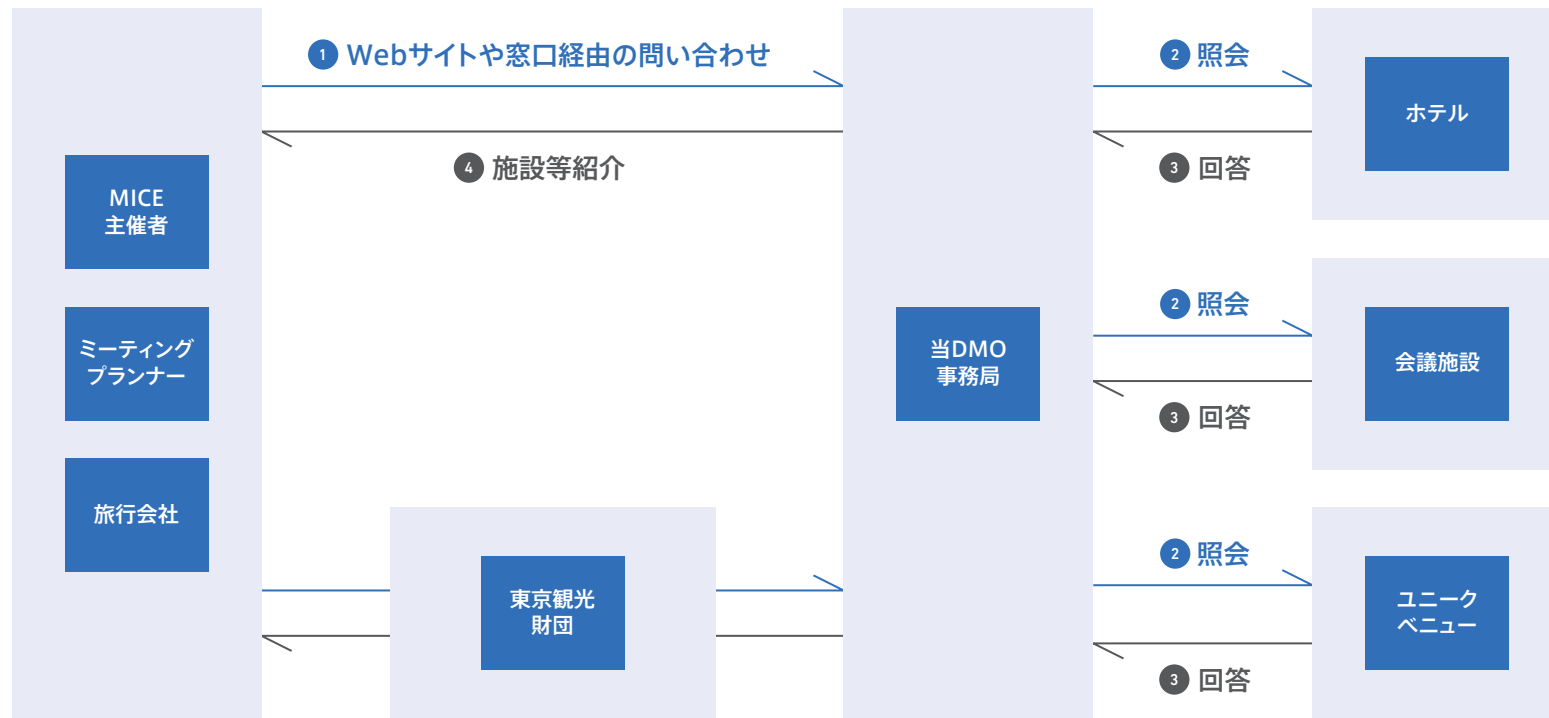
1 Webサイトや窓口経由の問い合わせ

4 施設等紹介

MICE
主催者

ミーティング
プランナー

旅行会社

東京観光
財団

当DMO
事務局

2 照会

3 回答

ホテル

2 照会

3 回答

会議施設

2 照会

3 回答

ユニーク
ベニュー